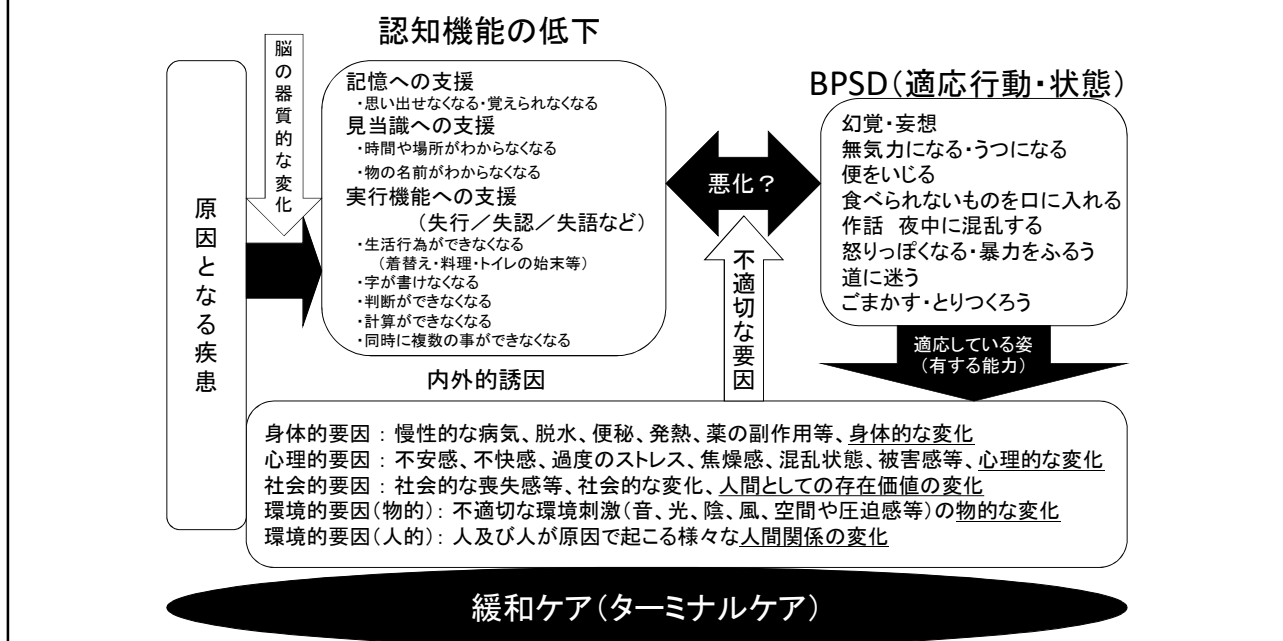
認知機能の低下

脳の器質的な変化

原因となる疾患

記憶への支援
・思い出せなくなる・覚えられなくなる
見当識への支援
・時間や場所がわからなくなる
・物の名前がわからなくなる
実行機能への支援
（失行／失認／失語など）
・生活行為ができなくなる
（着替え・料理・トイレの始末等）
・字が書けなくなる
・判断ができなくなる
・計算ができなくなる
・同時に複数の事ができなくなる

悪化？

不適切な要因

BPSD（適応行動・状態）

幻覚・妄想
無気力になる・うつになる
便をいじる
食べられないものを口に入れる
作話　夜中に混乱する
怒りっぽくなる・暴力をふるう
道に迷う
ごまかす・とりつくろう

適応している姿
（有する能力）

内外的誘因

身体的要因：慢性的な病気、脱水、便秘、発熱、薬の副作用等、身体的な変化
心理的要因：不安感、不快感、過度のストレス、焦燥感、混乱状態、被害感等、心理的な変化
社会的要因：社会的な喪失感等、社会的な変化、人間としての存在価値の変化
環境的要因（物的）：不適切な環境刺激（音、光、陰、風、空間や圧迫感等）の物的な変化
環境的要因（人的）：人及び人が原因で起こる様々な人間関係の変化

緩和ケア（ターミナルケア）